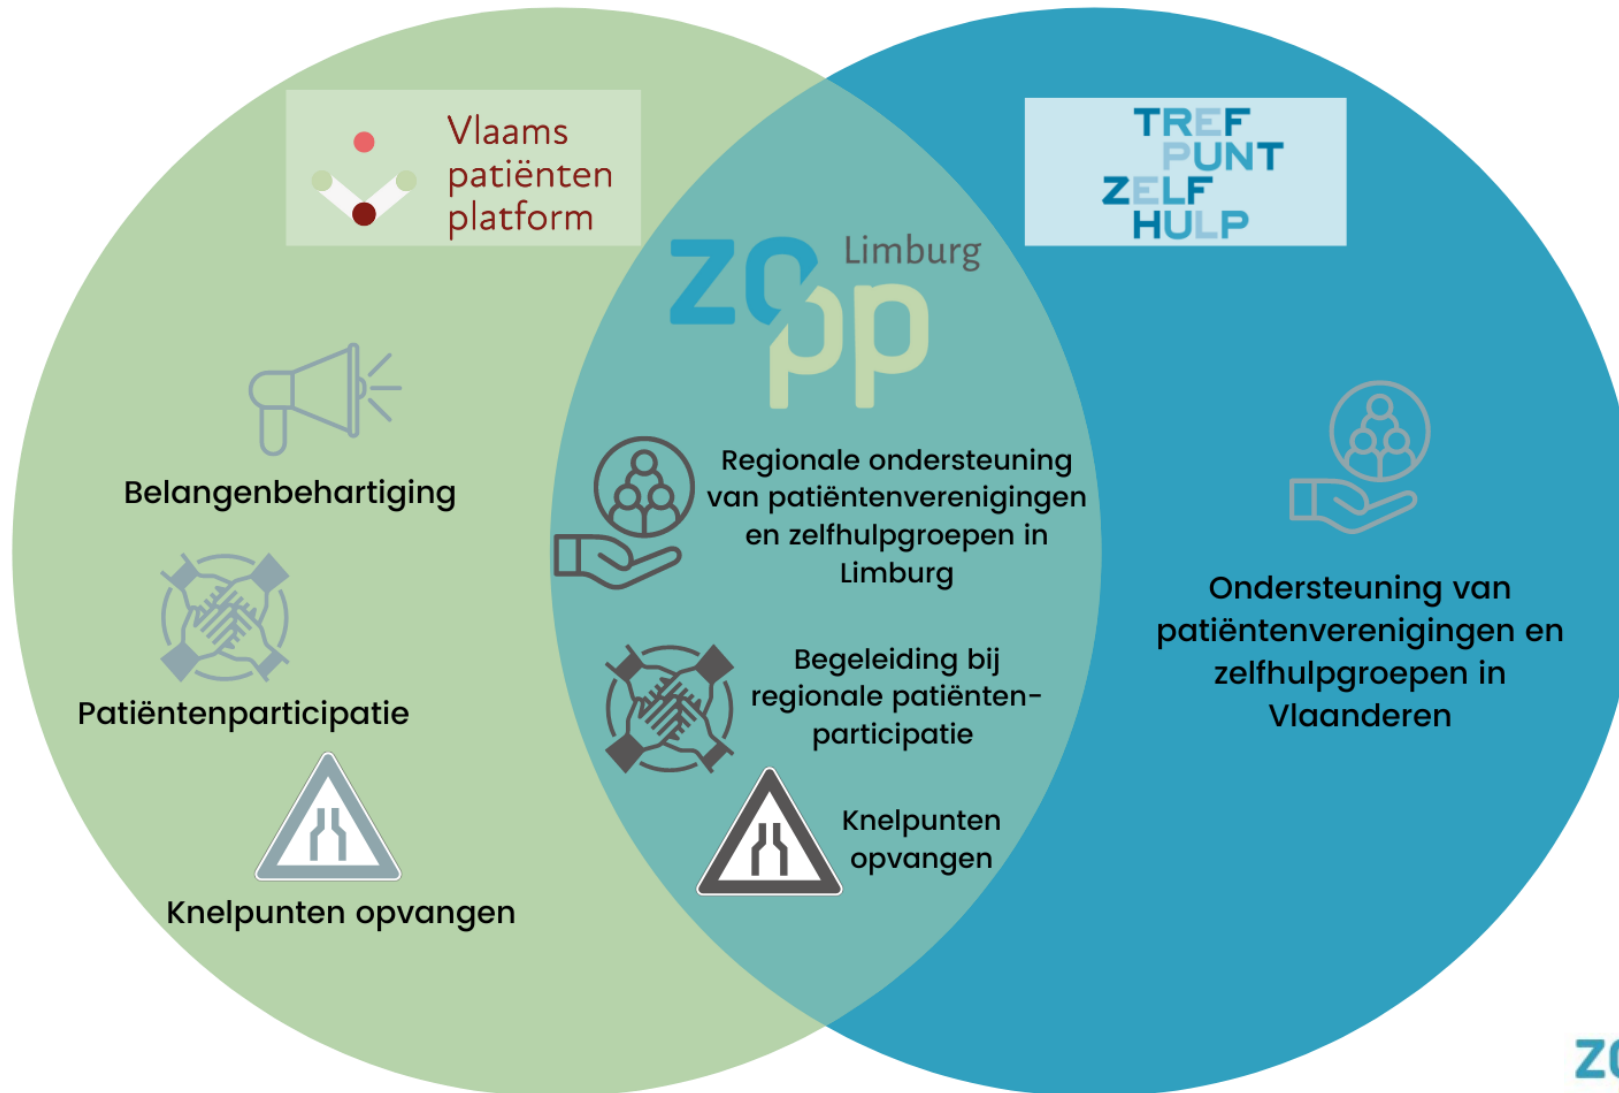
Vlaams patiënten platform

Belangenbehartiging

Patiëntenparticipatie

Knelpunten opvangen

zopp Limburg

Regionale ondersteuning van patiëntenverenigingen en zelfhulpgroepen in Limburg

Begeleiding bij regionale patiënten-participatie

Knelpunten opvangen

TREF PUNT ZELF HULP

Ondersteuning van patiëntenverenigingen en zelfhulpgroepen in Vlaanderen

ZO